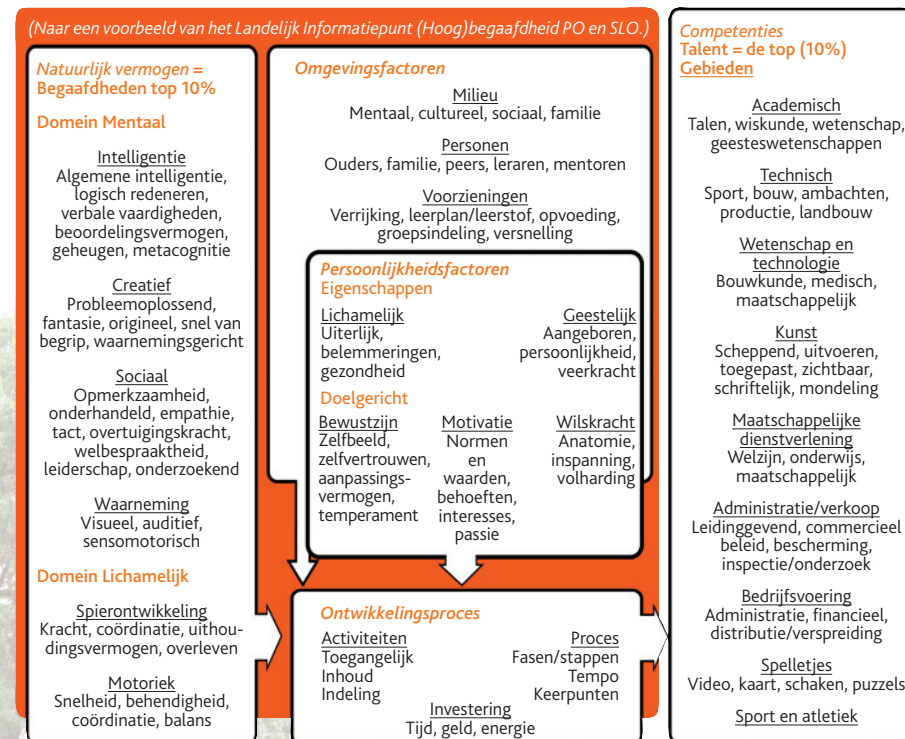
(Naar een voorbeeld van het Landelijk Informatiepunt (Hoog)begaafdheid PO en SLO.)

Natuurlijk vermogen = Begaafdheden top 10%

Domein Mentaal

Intelligentie
Algemene intelligentie, logisch redeneren, verbale vaardigheden, beoordelingsvermogen, geheugen, metacognitie

Creatief
Probleemoplossend, fantasie, origineel, snel van begrip, waarnemingsgericht

Sociaal
Opmerkzaamheid, onderhandeld, empathie, tact, overtuigingskracht, welbespraaktheid, leiderschap, onderzoekend

Waarneming
Visueel, auditief, sensomotorisch

Domein Lichamelijk

Spierontwikkeling
Kracht, coördinatie, uithoudingsvermogen, overleven

Motoriek
Snelheid, behendigheid, coördinatie, balans

Omgevingsfactoren

Milieu
Mentaal, cultureel, sociaal, familie

Personen
Ouders, familie, peers, leraren, mentoren

Voorzieningen
Verrijking, leerplan/leerstof, opvoeding, groepsindeling, versnelling

Persoonlijkheidsfactoren
Eigenschappen

Lichamelijk
Uiterlijk, belemmeringen, gezondheid

Geestelijk
Aangeboren, persoonlijkheid, veerkracht

Doelgericht

Bewustzijn
Zelfbeeld, zelfvertrouwen, aanpassingsvermogen, temperament

Motivatie
Normen en waarden, behoeften, interesses, passie

Wilskracht
Anatomie, inspanning, volharding

Ontwikkelingsproces

Activiteiten
Toegangelijk
Inhoud
Indeling

Proces
Fasen/stappen
Tempo
Keerpunten

Investering
Tijd, geld, energie

Competenties
Talent = de top (10%)
Gebieden

Academisch
Talen, wiskunde, wetenschap, geesteswetenschappen

Technisch
Sport, bouw, ambachten, productie, landbouw

Wetenschap en technologie
Bouwkunde, medisch, maatschappelijk

Kunst
Scheppend, uitvoeren, toegepast, zichtbaar, schriftelijk, mondeling

Maatschappelijke dienstverlening
Welzijn, onderwijs, maatschappelijk

Administratie/verkoop
Leidinggevend, commercieel beleid, bescherming, inspectie/onderzoek

Bedrijfsvoering
Administratie, financieel, distributie/verspreiding

Spelletjes
Video, kaart, schaken, puzzels

Sport en atletiek